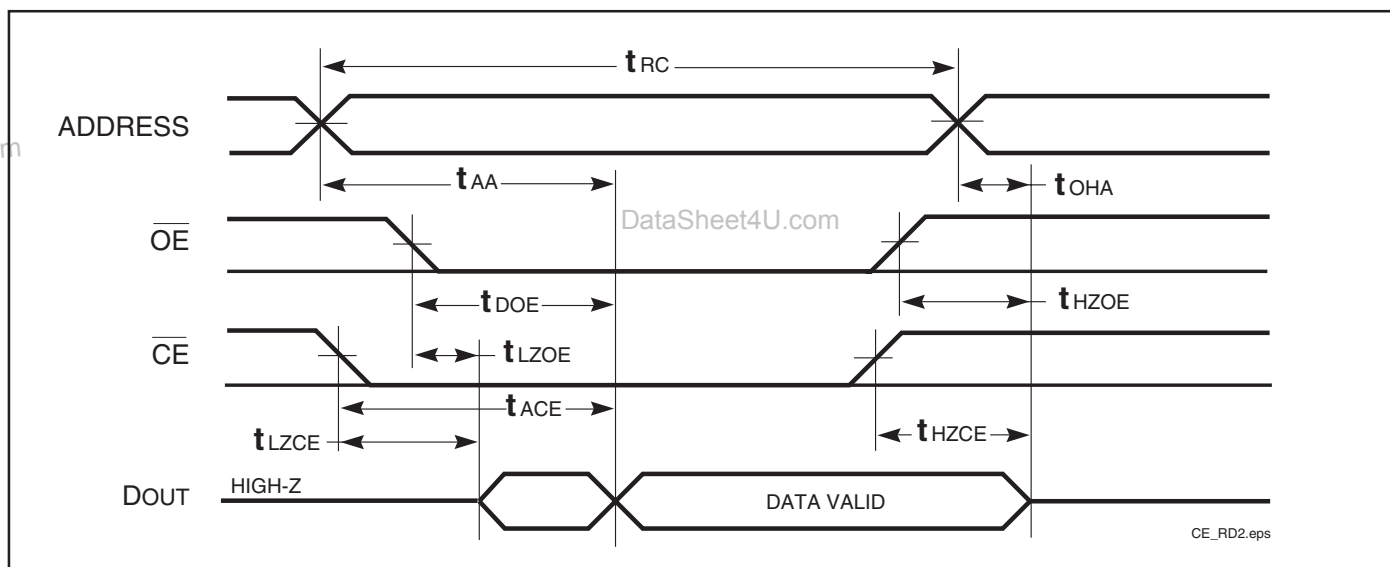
$t_{RC}$

ADDRESS

m

$t_{AA}$

$t_{OHA}$

DataSheet4U.com

$\overline{OE}$

$t_{DOE}$

$t_{HZOE}$

$\overline{CE}$

$t_{LZOE}$

$t_{ACE}$

$t_{LZCE}$

$t_{HZCE}$

DOUT

HIGH-Z

DATA VALID

CE_RD2.eps